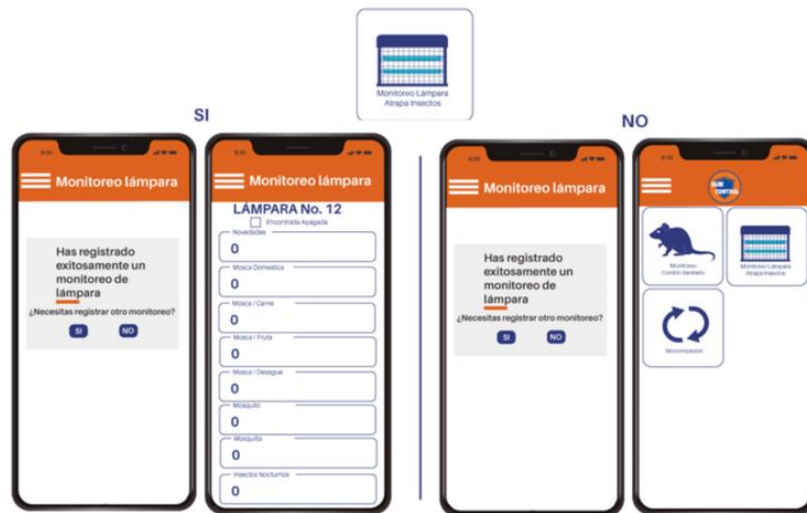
Monitoreo Lámpara Atrapa Insectos

SI

8:30

Monitoreo lámpara

Has registrado exitosamente un monitoreo de lámpara

¿Necesitas registrar otro monitoreo?

SI NO

8:30

Monitoreo lámpara

LÁMPARA No. 12

Encontrada Apagada

Novedades
0

Mosca Domestica
0

Mosca / Carne
0

Mosca / Fruta
0

Mosca / Desague
0

Mosquito
0

Mosquita
0

Insectos Nocturnos
0

NO

8:30

Monitoreo lámpara

Has registrado exitosamente un monitoreo de lámpara

¿Necesitas registrar otro monitoreo?

SI NO

8:30

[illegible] CONTROL

Monitoreo Cordón Sanitario

Monitoreo Lámpara Atrapa Insectos

Sincronización